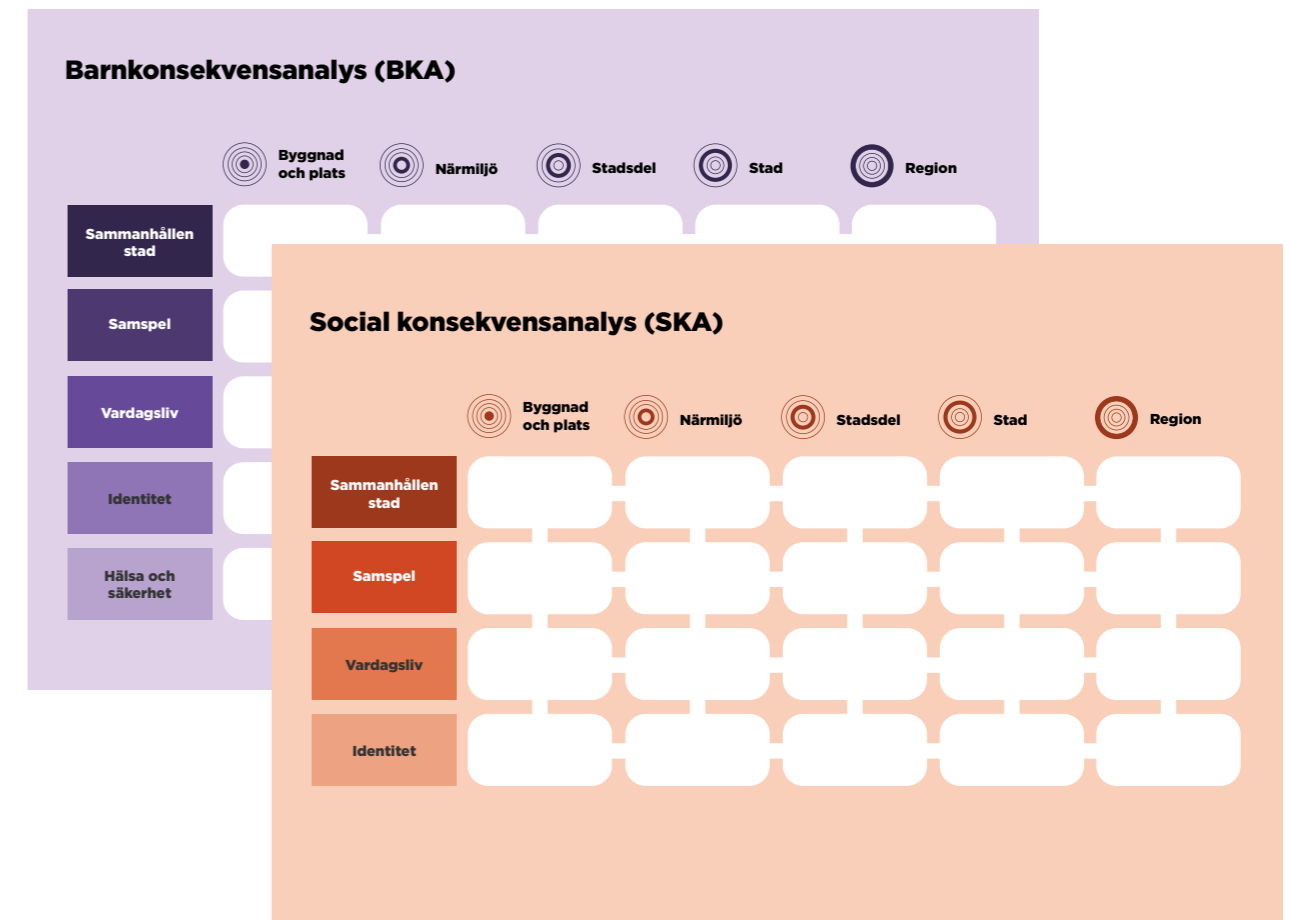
Barnkonsekvensanalys (BKA)

Byggnad och plats
Närmiljö
Stadsdel
Stad
Region

Sammanhållen stad
Samspel
Vardagsliv
Identitet
Hälsa och säkerhet

Social konsekvensanalys (SKA)

Byggnad och plats
Närmiljö
Stadsdel
Stad
Region

Sammanhållen stad
Samspel
Vardagsliv
Identitet